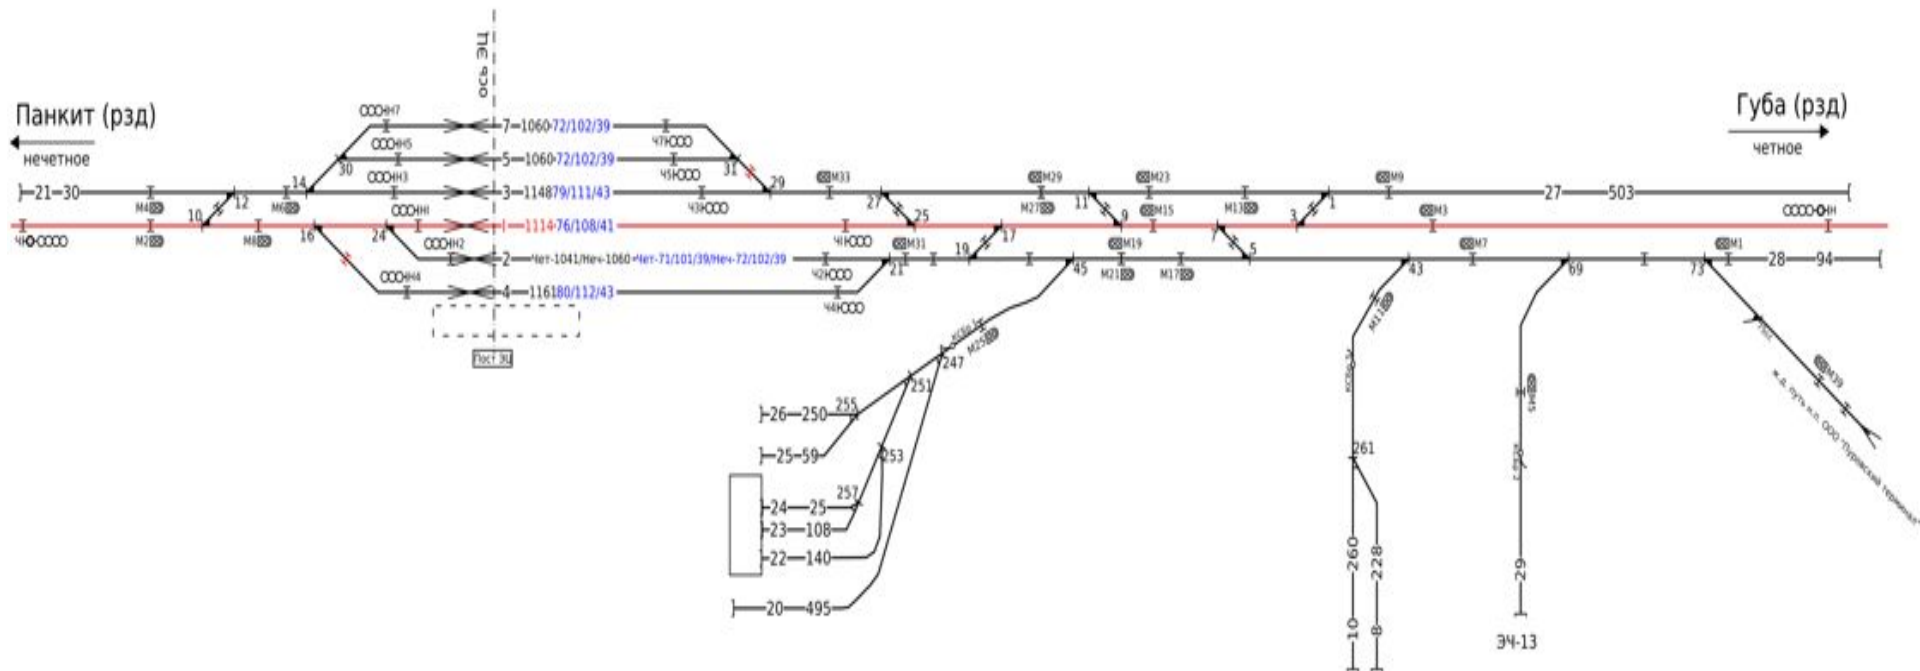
ось ЭЦ

Панкит (рзд)
нечетное

Губа (рзд)
четное

Н7
7—1060-72/102/39
Ч7
Н5
5—1060-72/102/39
Ч5
31
29
Н3
3—114879/111/43
Ч3
21—30
М4
10
12
14
30
М6
М33
27
25
М29
М27
11
9
М23
М15
М13
3
1
М9
М3
27—503
Н
Н1
I—1114-76/108/41
Ч
М2
М8
16
24
Ч1
М31
19
17
М19
7
5
М7
М1
Н2
2—Чет-1041/Неч-1060-Чет-71/101/39/Неч-72/102/39
Ч2
21
45
М21
М17
43
69
73
28—94
Н4
4—116180/112/43
Ч4
Пост ЭЦ
М25
247
251
26—250
255
25—59
253
257
24—25
23—108
22—140
20—495
М37
261
260
228
10
8
М5
29
ЭЧ-13
М39
ж.д. путь н.п. ООО "Пуровский терминал"